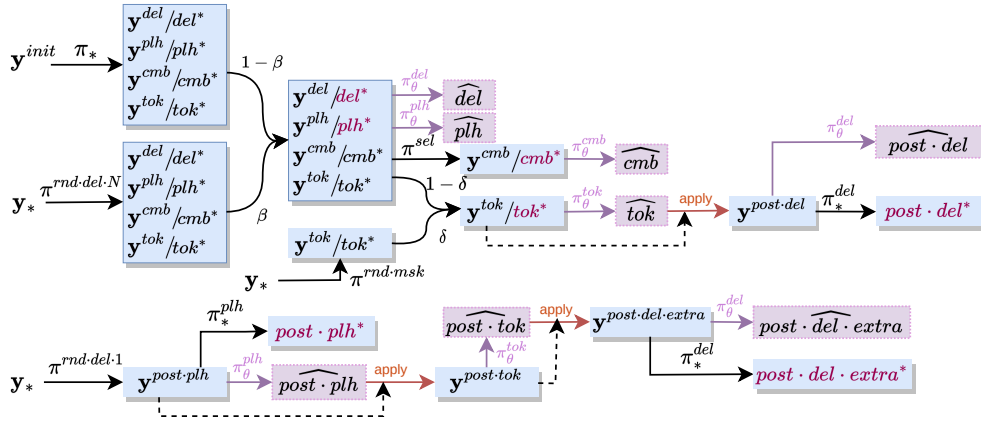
$\mathbf{y}^{init}$ $\pi_*$

$\mathbf{y}^{del}/del^*$
$\mathbf{y}^{plh}/plh^*$
$\mathbf{y}^{cmb}/cmb^*$
$\mathbf{y}^{tok}/tok^*$

$1-\beta$

$\mathbf{y}_*$ $\pi^{rnd\cdot del\cdot N}$

$\mathbf{y}^{del}/del^*$
$\mathbf{y}^{plh}/plh^*$
$\mathbf{y}^{cmb}/cmb^*$
$\mathbf{y}^{tok}/tok^*$

$\beta$

$\mathbf{y}^{del}/del^*$
$\mathbf{y}^{plh}/plh^*$
$\mathbf{y}^{cmb}/cmb^*$
$\mathbf{y}^{tok}/tok^*$

$\pi_\theta^{del}$ $\widehat{del}$
$\pi_\theta^{plh}$ $\widehat{plh}$

$\pi^{sel}$ $\mathbf{y}^{cmb}/cmb^*$ $\pi_\theta^{cmb}$ $\widehat{cmb}$

$1-\delta$

$\mathbf{y}^{tok}/tok^*$ $\pi_\theta^{tok}$ $\widehat{tok}$ apply $\mathbf{y}^{post\cdot del}$

$\pi_\theta^{del}$ $\widehat{post\cdot del}$

$\pi_*^{del}$ $post\cdot del^*$

$\mathbf{y}^{tok}/tok^*$ $\delta$

$\mathbf{y}_*$ $\pi^{rnd\cdot msk}$

$\pi_*^{plh}$ $post\cdot plh^*$

$\widehat{post\cdot tok}$ apply $\mathbf{y}^{post\cdot del\cdot extra}$ $\pi_\theta^{del}$ $\widehat{post\cdot del\cdot extra}$

$\pi_\theta^{tok}$

$\pi_*^{del}$ $post\cdot del\cdot extra^*$

$\mathbf{y}_*$ $\pi^{rnd\cdot del\cdot 1}$ $\mathbf{y}^{post\cdot plh}$ $\pi_\theta^{plh}$ $\widehat{post\cdot plh}$ apply $\mathbf{y}^{post\cdot tok}$